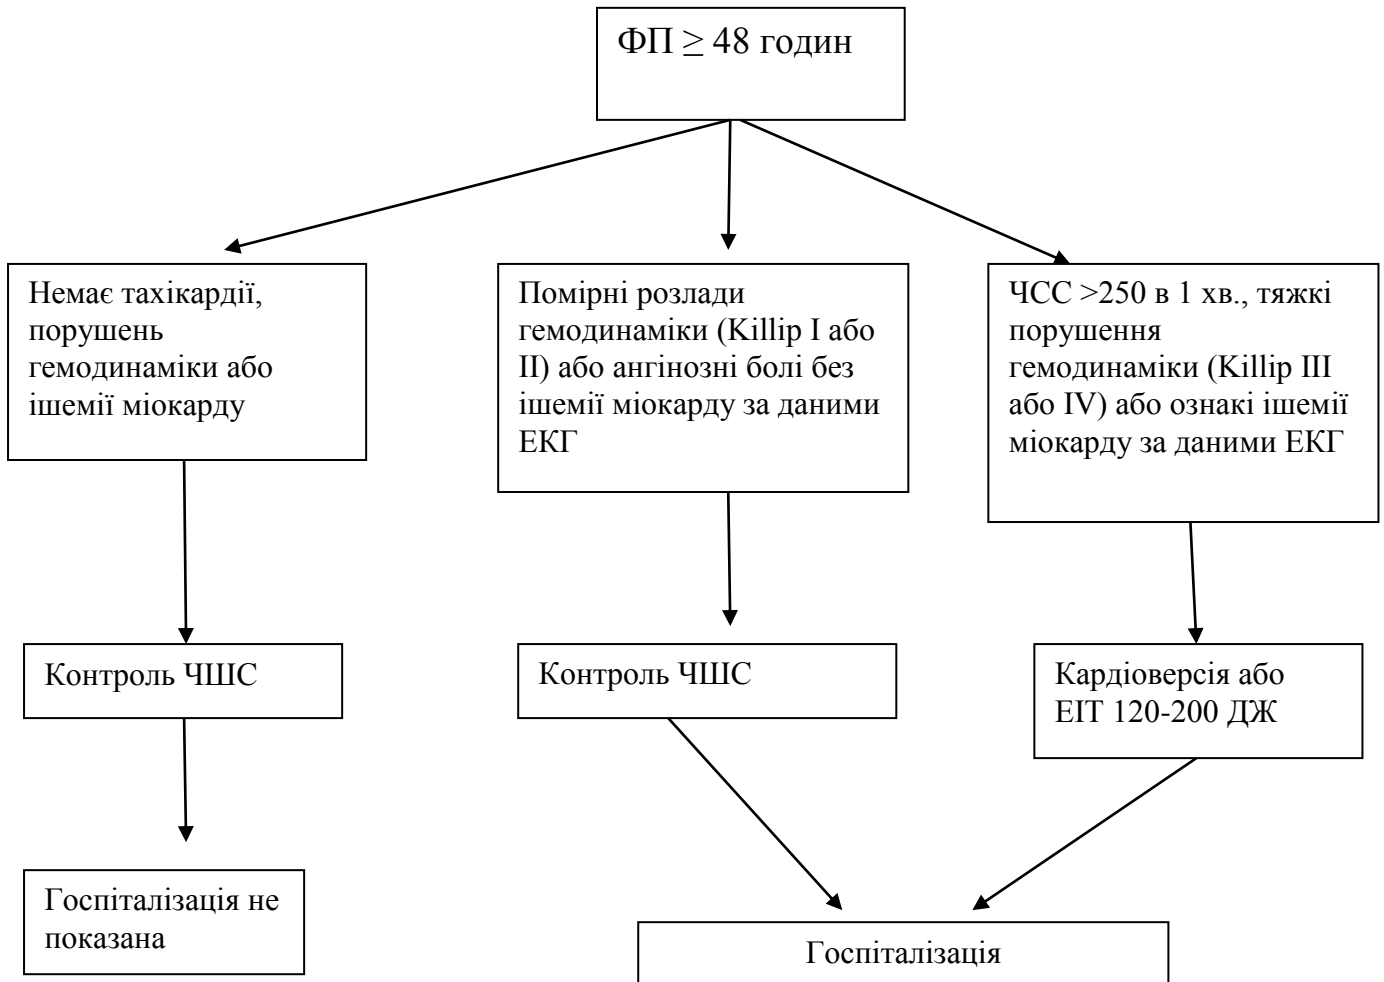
ФП $\geq$ 48 годин

Немає тахікардії, порушень гемодинаміки або ішемії міокарду

Помірні розлади гемодинаміки (Killip I або II) або ангінозні болі без ішемії міокарду за даними ЕКГ

ЧСС >250 в 1 хв., тяжкі порушення гемодинаміки (Killip III або IV) або ознакі ішемії міокарду за даними ЕКГ

Контроль ЧШС

Контроль ЧШС

Кардіоверсія або ЕІТ 120-200 ДЖ

Госпіталізація не показана

Госпіталізація